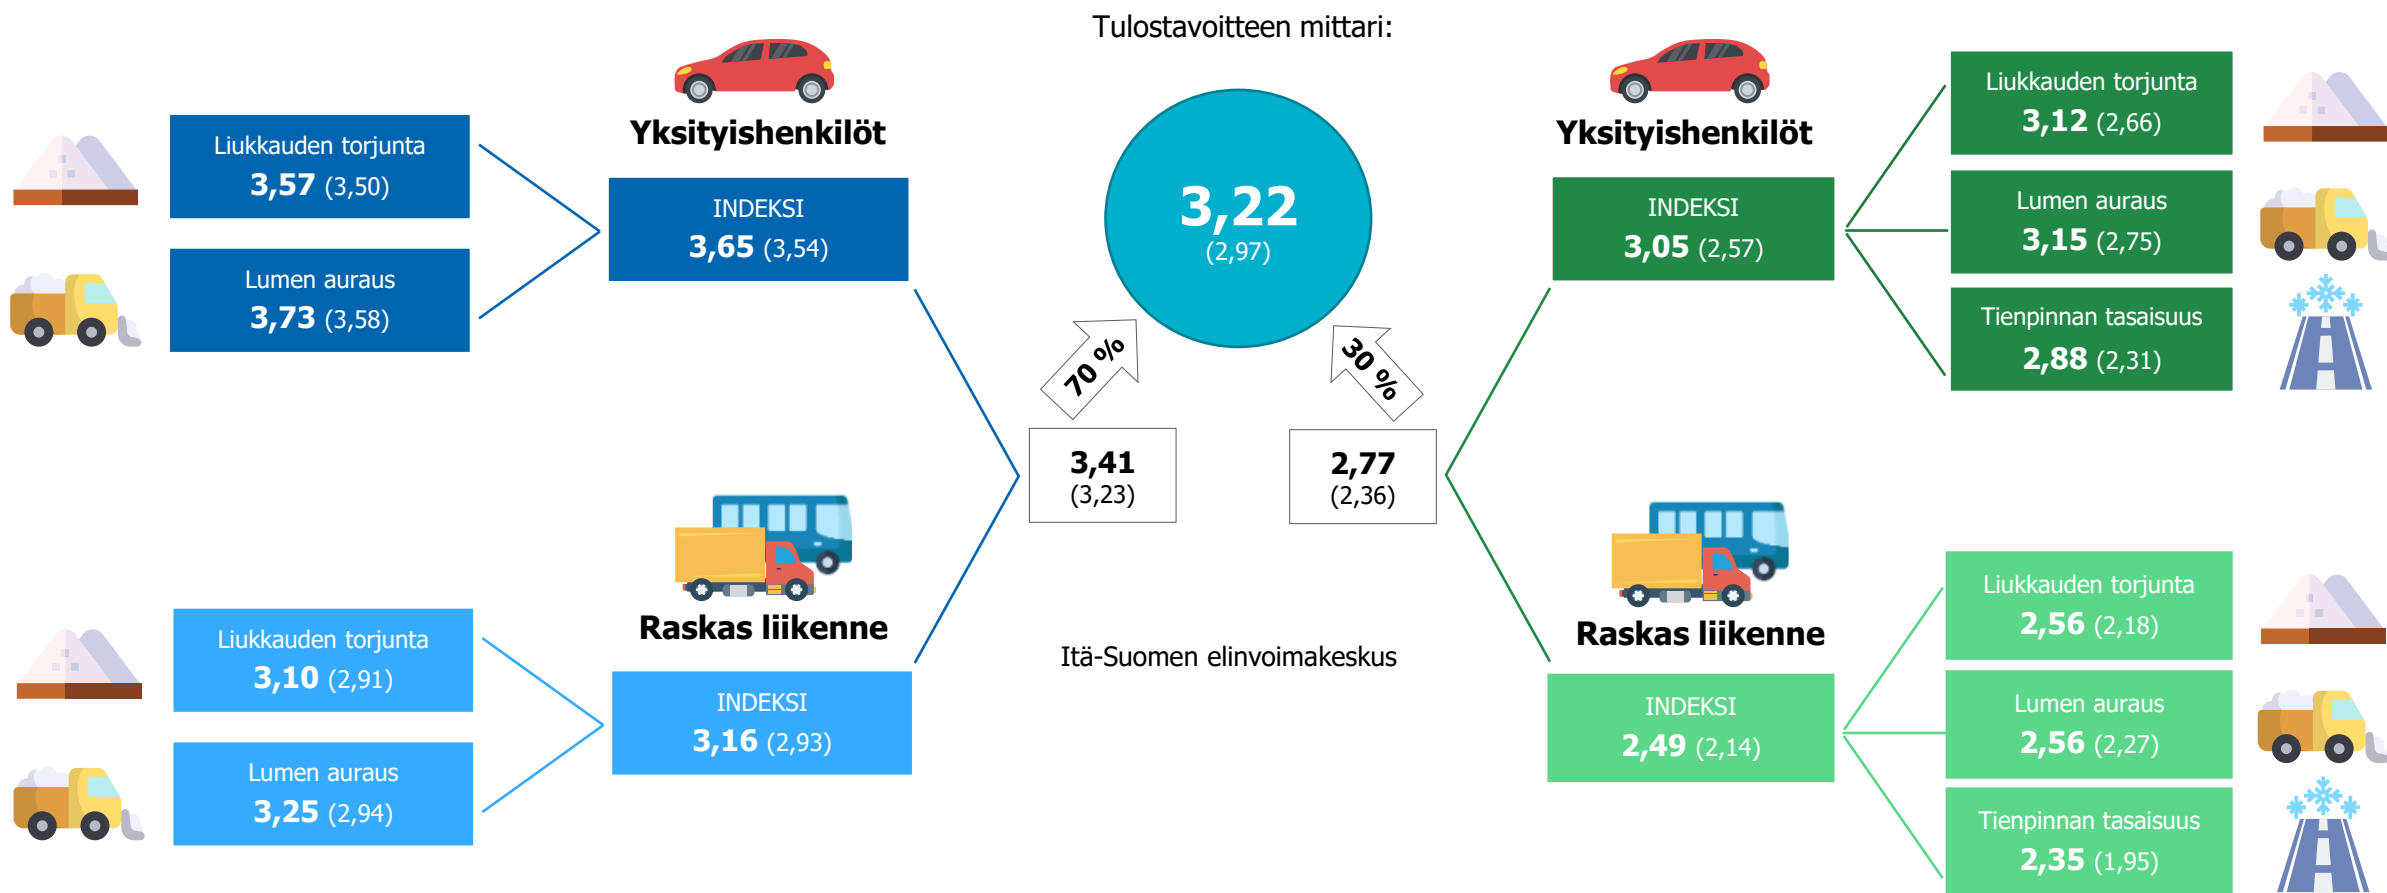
Tulostavoitteen mittari:

Liukkauden torjunta
3,57 (3,50)

Lumen auraus
3,73 (3,58)

Yksityishenkilöt

INDEKSI
3,65 (3,54)

3,22
(2,97)

70 %

30 %

3,41
(3,23)

2,77
(2,36)

Yksityishenkilöt

INDEKSI
3,05 (2,57)

Liukkauden torjunta
3,12 (2,66)

Lumen auraus
3,15 (2,75)

Tienpinnan tasaisuus
2,88 (2,31)

Raskas liikenne

INDEKSI
3,16 (2,93)

Liukkauden torjunta
3,10 (2,91)

Lumen auraus
3,25 (2,94)

Itä-Suomen elinvoimakeskus

Raskas liikenne

INDEKSI
2,49 (2,14)

Liukkauden torjunta
2,56 (2,18)

Lumen auraus
2,56 (2,27)

Tienpinnan tasaisuus
2,35 (1,95)